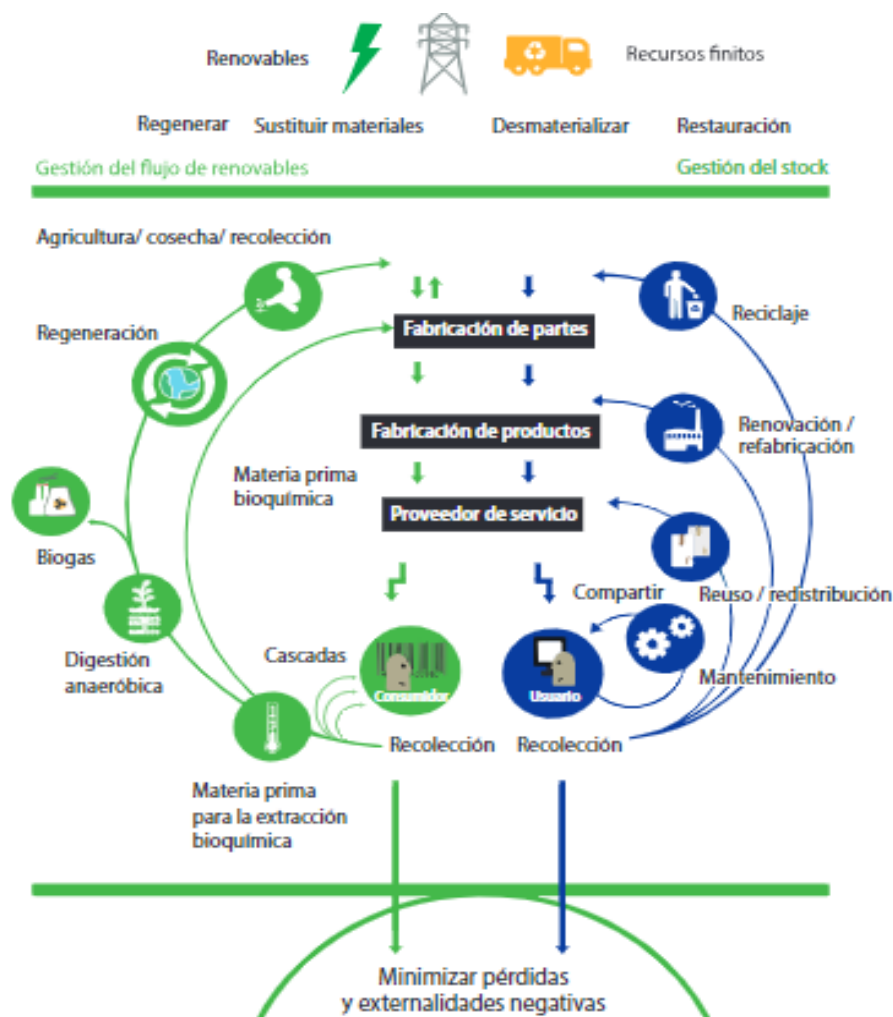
Renovables

Recursos finitos

Regenerar

Sustituir materiales

Desmaterializar

Restauración

Gestión del flujo de renovables

Gestión del stock

Agricultura/ cosecha/ recolección

Regeneración

Reciclaje

Fabricación de partes

Fabricación de productos

Renovación / refabricación

Materia prima bioquímica

Proveedor de servicio

Biogas

Compartir

Reuso / redistribución

Digestión anaeróbica

Cascadas

Consumidor

Usuario

Mantenimiento

Recolección

Recolección

Materia prima para la extracción bioquímica

Minimizar pérdidas y externalidades negativas